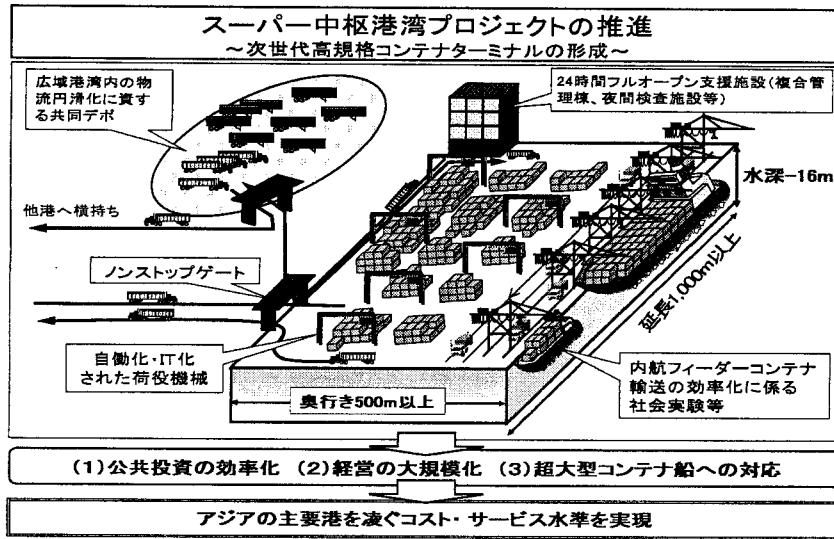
スーパー中枢港湾プロジェクトの推進
～次世代高規格コンテナターミナルの形成～

広域港湾内の物流円滑化に資する共同デポ

24時間フルオープン支援施設（複合管理棟、夜間検査施設等）

水深−16m

他港へ横持ち

ノンストップゲート

延長1,000m以上

自働化・IT化された荷役機械

内航フィーダーコンテナ輸送の効率化に係る社会実験等

奥行き500m以上

（1）公共投資の効率化　（2）経営の大規模化　（3）超大型コンテナ船への対応

アジアの主要港を凌ぐコスト・サービス水準を実現